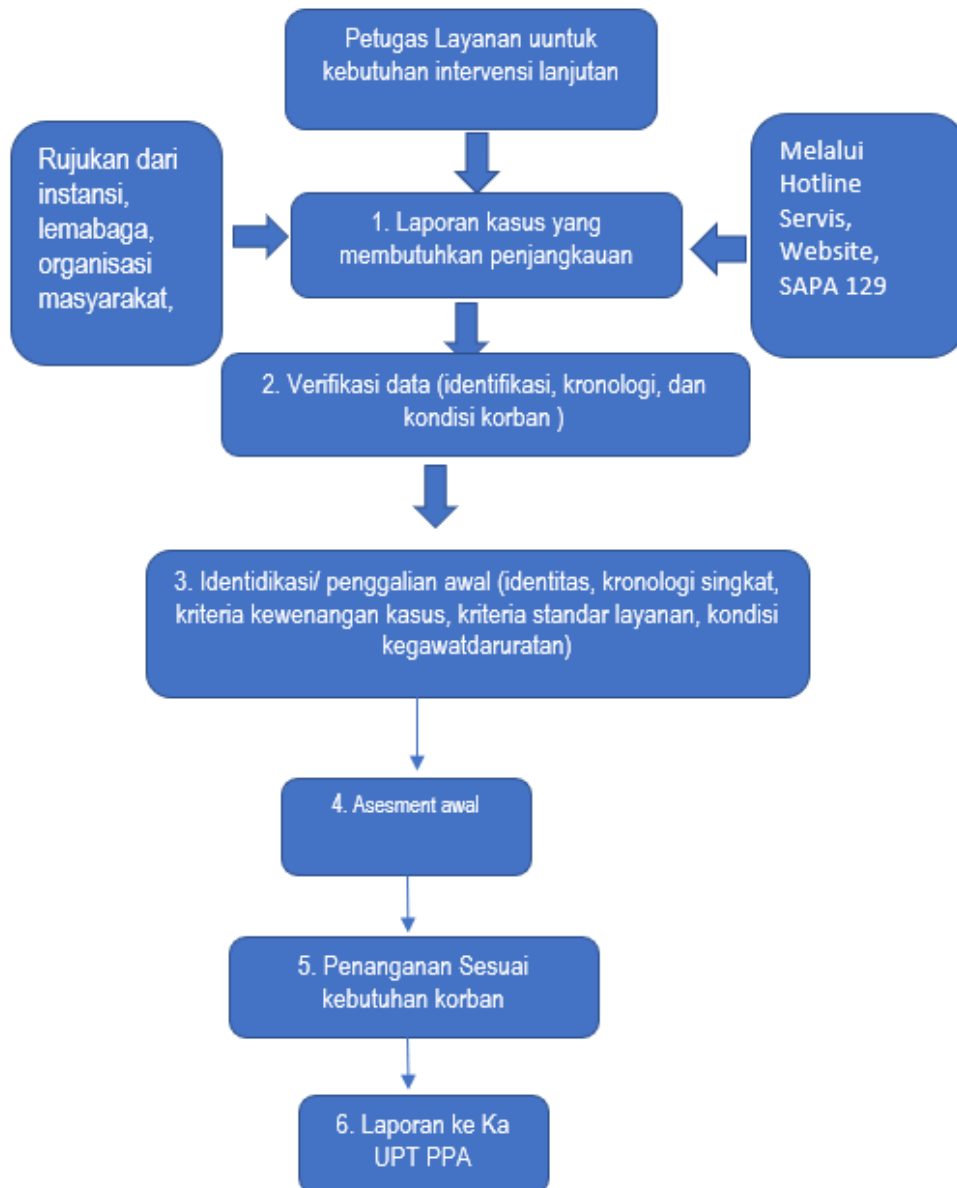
Petugas Layanan uuntuk kebutuhan intervensi lanjutan

Rujukan dari instansi, lemabaga, organisasi masyarakat,

1. Laporan kasus yang membutuhkan penjangkauan

Melalui Hotline Servis, Website, SAPA 129

2. Verifikasi data (identifikasi, kronologi, dan kondisi korban )

3. Identidikasi/ penggalian awal (identitas, kronologi singkat, kriteria kewenangan kasus, kriteria standar layanan, kondisi kegawatdaruratan)

4. Asesment awal

5. Penanganan Sesuai kebutuhan korban

6. Laporan ke Ka UPT PPA